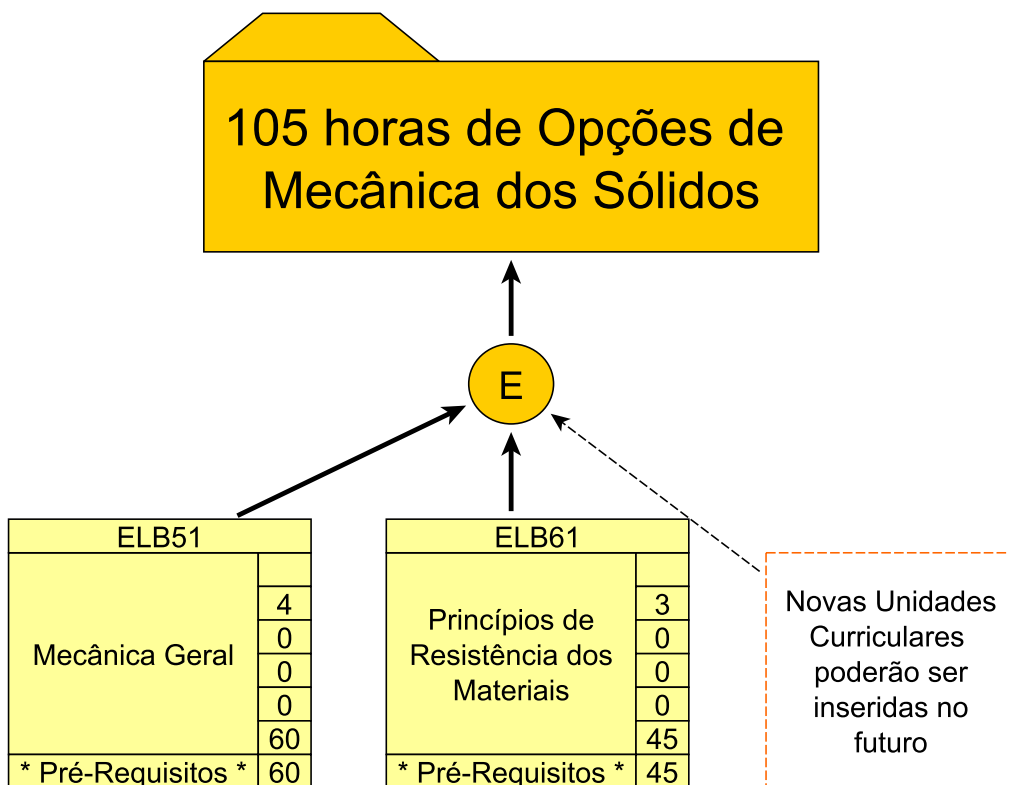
105 horas de Opções de Mecânica dos Sólidos

E

ELB51

Mecânica Geral

4
0
0
0
60

* Pré-Requisitos * 60

ELB61

Princípios de Resistência dos Materiais

3
0
0
0
45

* Pré-Requisitos * 45

Novas Unidades Curriculares poderão ser inseridas no futuro